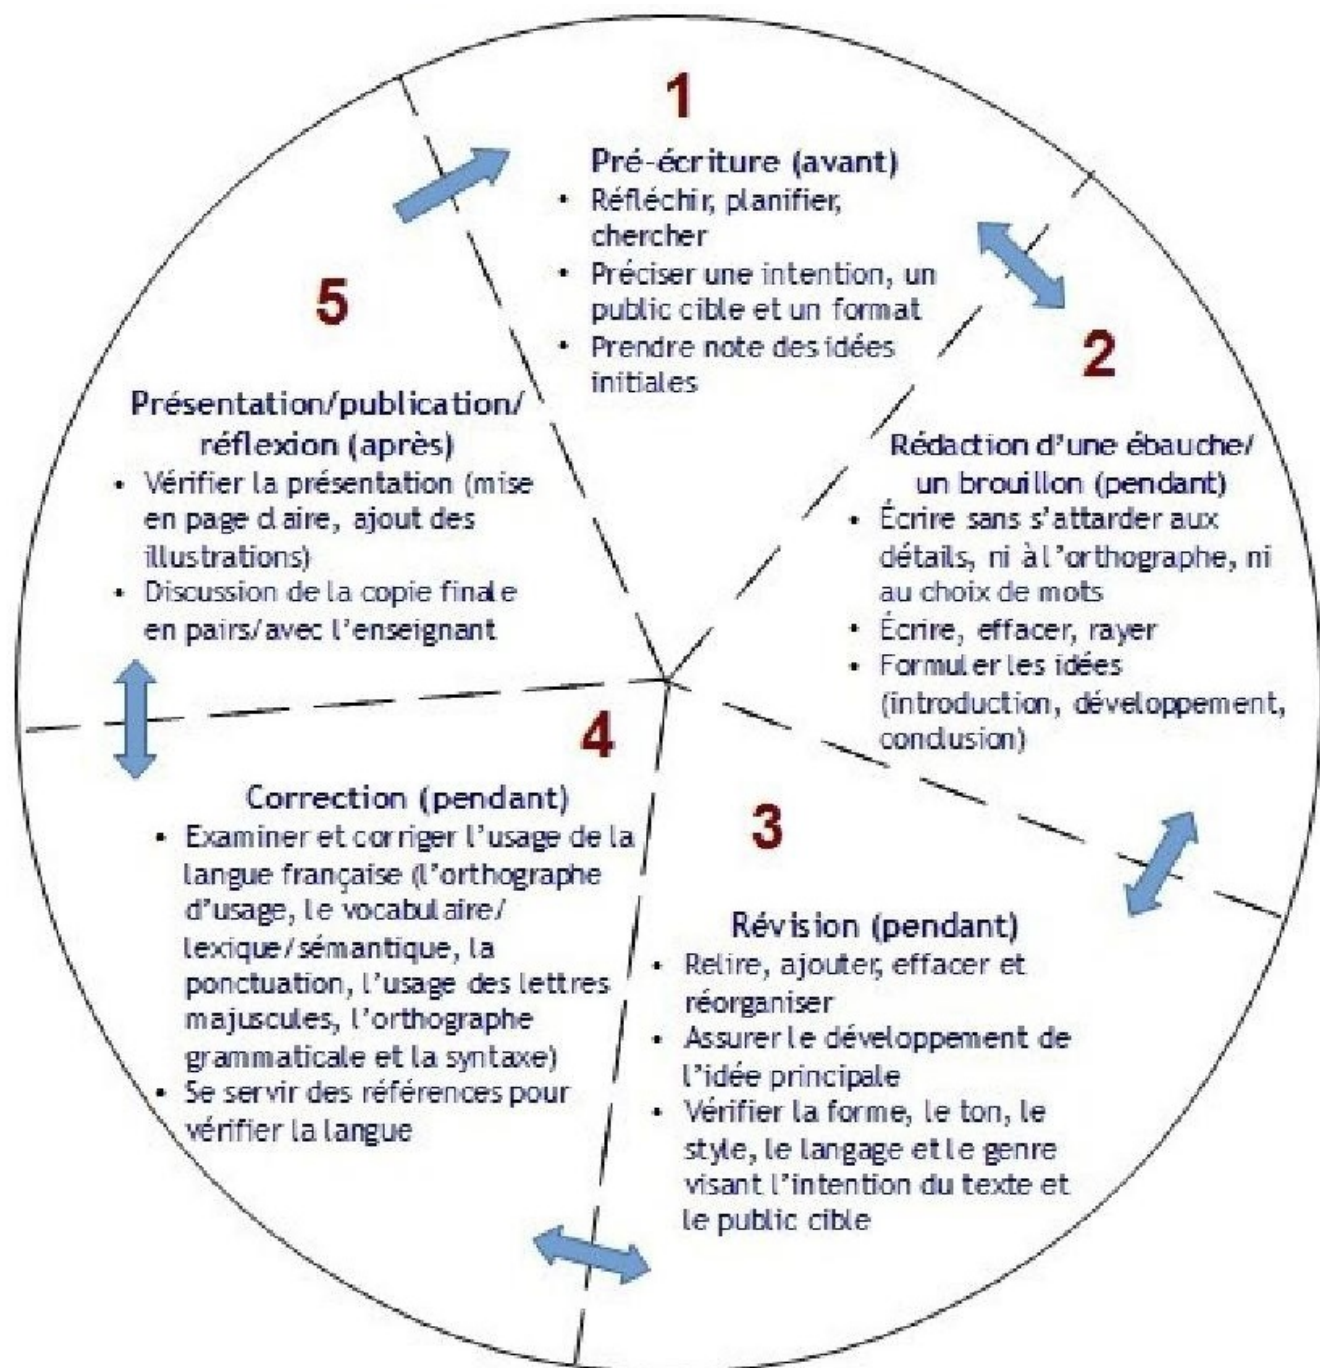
1

Pré-écriture (avant)
• Réfléchir, planifier, chercher
• Préciser une intention, un public cible et un format
• Prendre note des idées initiales

2

Rédaction d'une ébauche/ un brouillon (pendant)
• Écrire sans s'attarder aux détails, ni à l'orthographe, ni au choix de mots
• Écrire, effacer, rayer
• Formuler les idées (introduction, développement, conclusion)

3

Révision (pendant)
• Relire, ajouter, effacer et réorganiser
• Assurer le développement de l'idée principale
• Vérifier la forme, le ton, le style, le langage et le genre visant l'intention du texte et le public cible

4

Correction (pendant)
• Examiner et corriger l'usage de la langue française (l'orthographe d'usage, le vocabulaire/ lexique/sémantique, la ponctuation, l'usage des lettres majuscules, l'orthographe grammaticale et la syntaxe)
• Se servir des références pour vérifier la langue

5

Présentation/publication/ réflexion (après)
• Vérifier la présentation (mise en page claire, ajout des illustrations)
• Discussion de la copie finale en pairs/avec l'enseignant